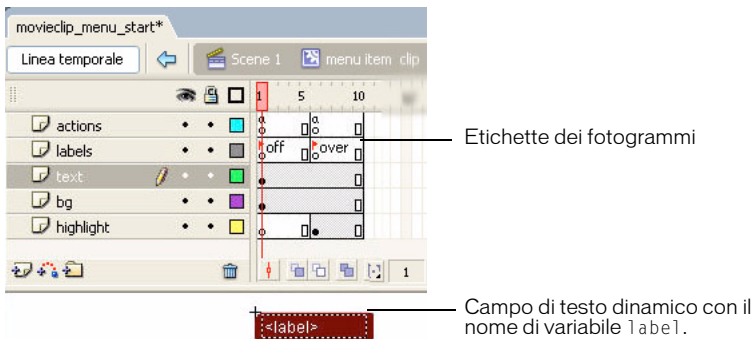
movieclip_menu_start*

Linea temporale

Scene 1

menu item clip

1 5 10

actions

labels

text

bg

highlight

off

over

1

<label>

Etichette dei fotogrammi

Campo di testo dinamico con il nome di variabile label.